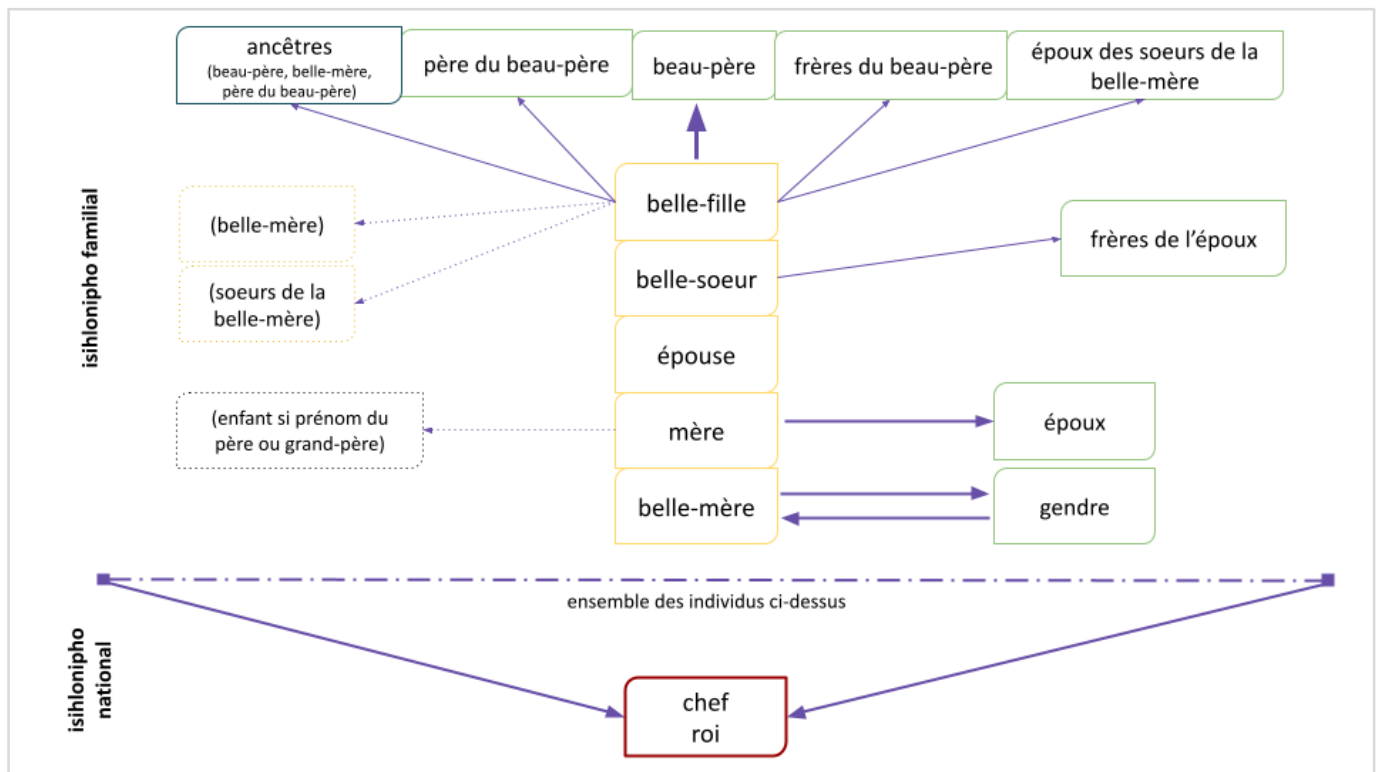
isihlonipho familial

ancêtres
(beau-père, belle-mère, père du beau-père)

père du beau-père

beau-père

frères du beau-père

époux des soeurs de la belle-mère

(belle-mère)

(soeurs de la belle-mère)

belle-fille

belle-soeur

frères de l'époux

épouse

(enfant si prénom du père ou grand-père)

mère

époux

belle-mère

gendre

ensemble des individus ci-dessus

isihlonipho national

chef
roi